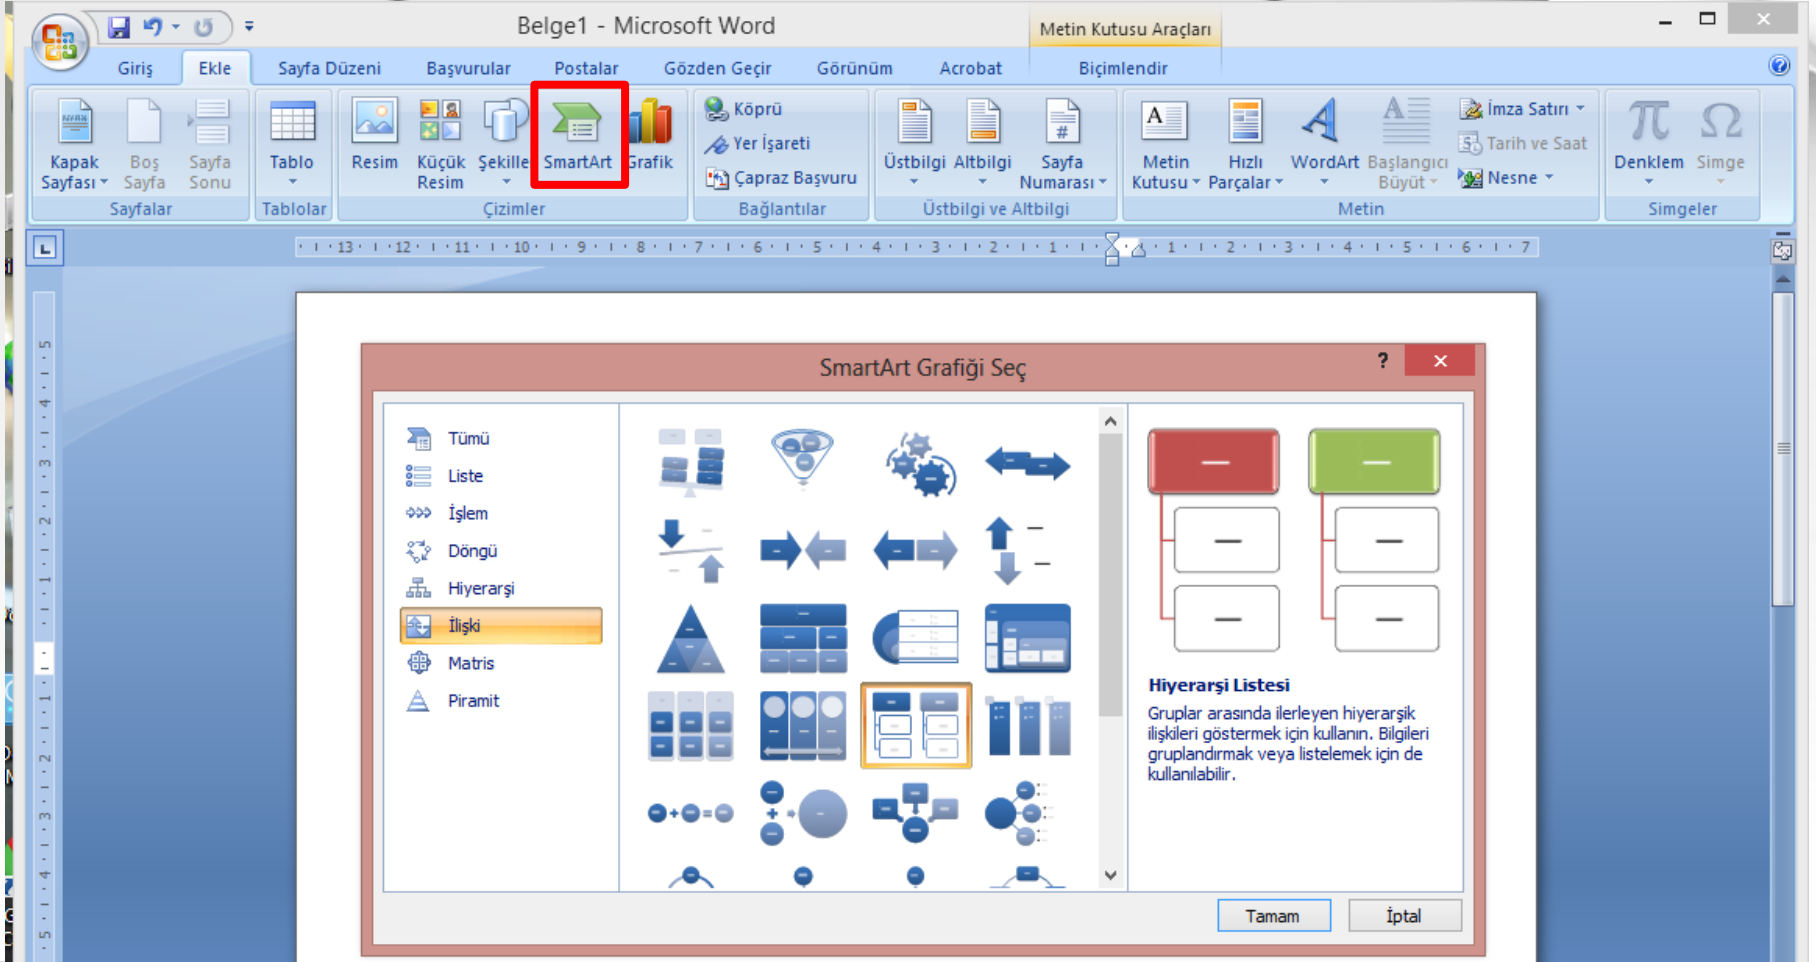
Belge1 - Microsoft Word

Metin Kutusu Araçları

Giriş Ekle Sayfa Düzeni Başvurular Postalar Gözden Geçir Görünüm Acrobat Biçimlendir

Kapak Sayfası Boş Sayfa Sayfa Sonu
Sayfalar

Tablo
Tablolar

Resim Küçük Resim Şekiller SmartArt Grafik
Çizimler

Köprü
Yer İşareti
Çapraz Başvuru
Bağlantılar

Üstbilgi Altbilgi Sayfa Numarası
Üstbilgi ve Altbilgi

Metin Kutusu Hızlı Parçalar WordArt Başlangıcı Büyüt
İmza Satırı
Tarih ve Saat
Nesne
Metin

Denklem Simge
Simgeler

SmartArt Grafiği Seç

Tümü
Liste
İşlem
Döngü
Hiyerarşi
İlişki
Matris
Piramit

Hiyerarşi Listesi

Gruplar arasında ilerleyen hiyerarşik ilişkileri göstermek için kullanın. Bilgileri gruplandırmak veya listelemek için de kullanılabilir.

Tamam İptal